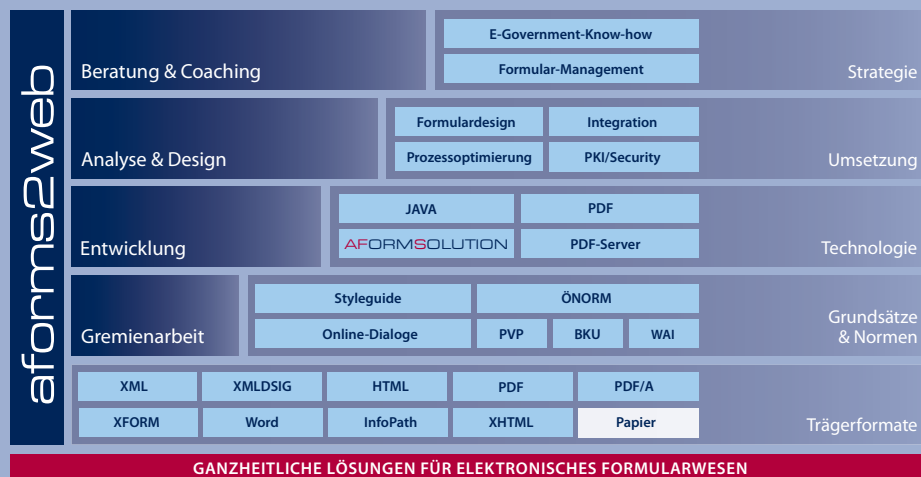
aforms2web

Beratung & Coaching

E-Government-Know-how

Formular-Management

Strategie

Analyse & Design

Formulardesign

Integration

Prozessoptimierung

PKI/Security

Umsetzung

Entwicklung

JAVA

PDF

AFORMSOLUTION

PDF-Server

Technologie

Gremienarbeit

Styleguide

ÖNORM

Online-Dialoge

PVP

BKU

WAI

Grundsätze & Normen

| XML | XMLDSIG | HTML | PDF | PDF/A |
|---|---|---|---|---|
| XFORM | Word | InfoPath | XHTML | Papier |

Trägerformate

GANZHEITLICHE LÖSUNGEN FÜR ELEKTRONISCHES FORMULARWESEN